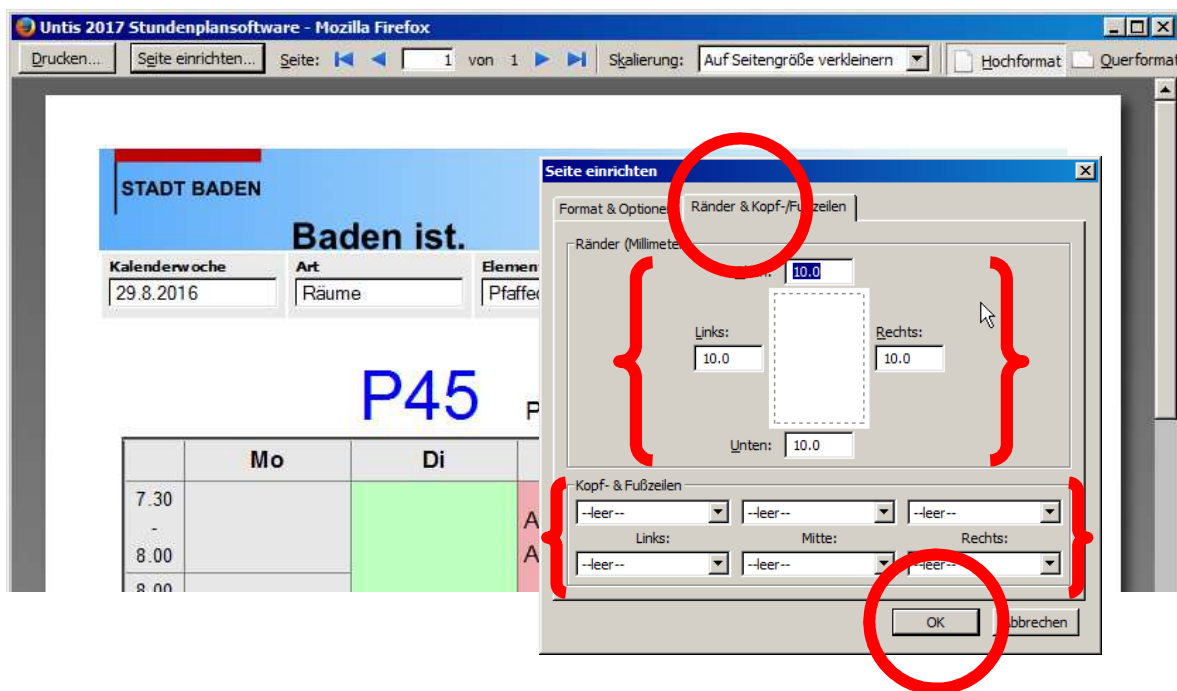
Untis 2017 Stundenplansoftware - Mozilla Firefox

Drucken... Seite einrichten... Seite: 1 von 1 Skalierung: Auf Seitengröße verkleinern Hochformat Querformat

STADT BADEN

Baden ist.

| Kalenderwoche | Art | Element |
|---|---|---|
| 29.8.2016 | Räume | Pfaffe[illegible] |

P45 P

| | Mo | Di | |
|---|---|---|---|
| 7.30 - 8.00 | | | A A |
| 8.00 | | | |

Seite einrichten

Format & Optionen Ränder & Kopf-/Fußzeilen

Ränder (Millimeter)

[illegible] 10.0

Links: 10.0

Rechts: 10.0

Unten: 10.0

Kopf- & Fußzeilen

--leer-- --leer-- --leer--

Links: Mitte: Rechts:

--leer-- --leer-- --leer--

OK Abbrechen